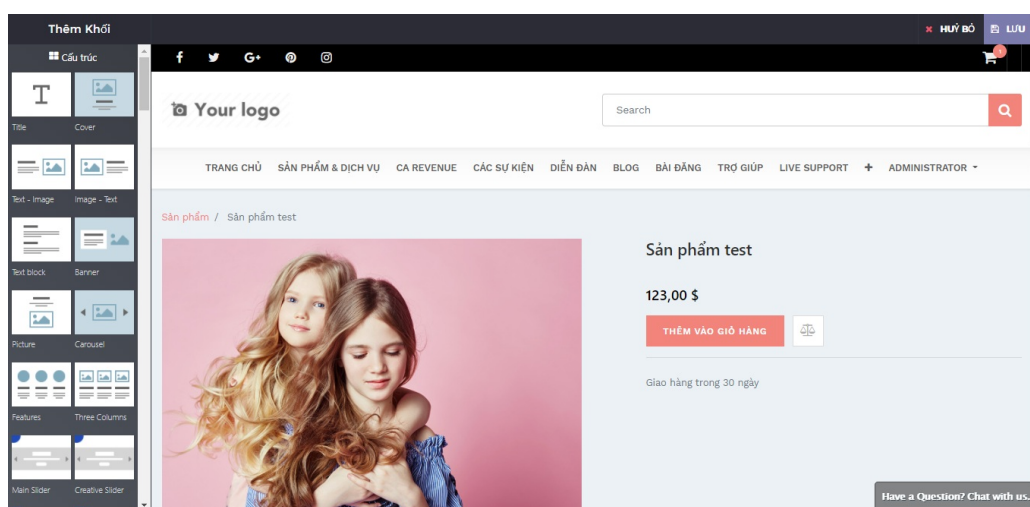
Thêm Khối

HUỶ BỎ LƯU

Cấu trúc

T

Title Cover

Text - Image Image - Text

Text block Banner

Picture Carousel

Features Three Columns

Main Slider Creative Slider

1

Your logo

Search

TRANG CHỦ SẢN PHẨM & DỊCH VỤ CA REVENUE CÁC SỰ KIỆN DIỄN ĐÀN BLOG BÀI ĐĂNG TRỢ GIÚP LIVE SUPPORT + ADMINISTRATOR

Sản phẩm / Sản phẩm test

Sản phẩm test

123,00 $

THÊM VÀO GIỎ HÀNG

Giao hàng trong 30 ngày

Have a Question? Chat with us.